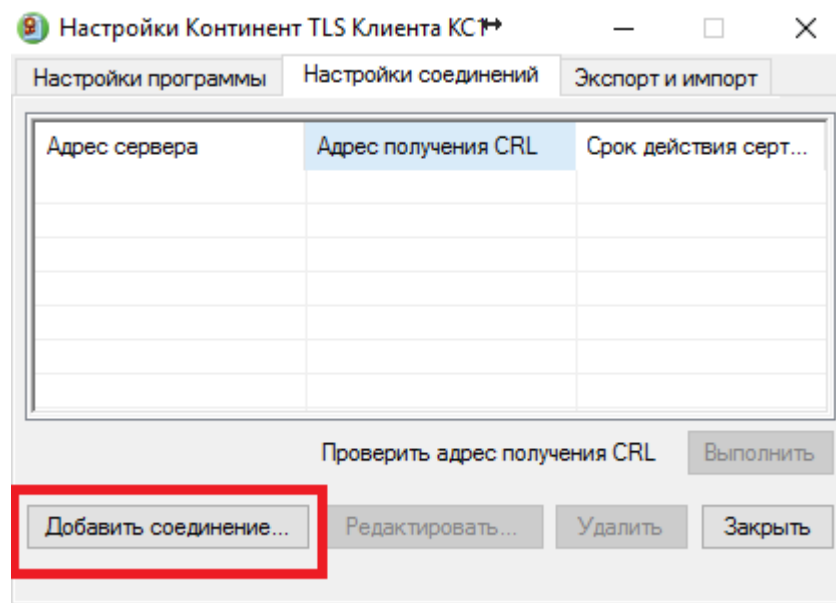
Настройки Континент TLS Клиента КС1

Настройки программы | Настройки соединений | Экспорт и импорт

| Адрес сервера | Адрес получения CRL | Срок действия серт... |
|---|---|---|
| | | |
| | | |
| | | |
| | | |
| | | |
| | | |

Проверить адрес получения CRL

Выполнить

Добавить соединение...

Редактировать...

Удалить

Закрыть